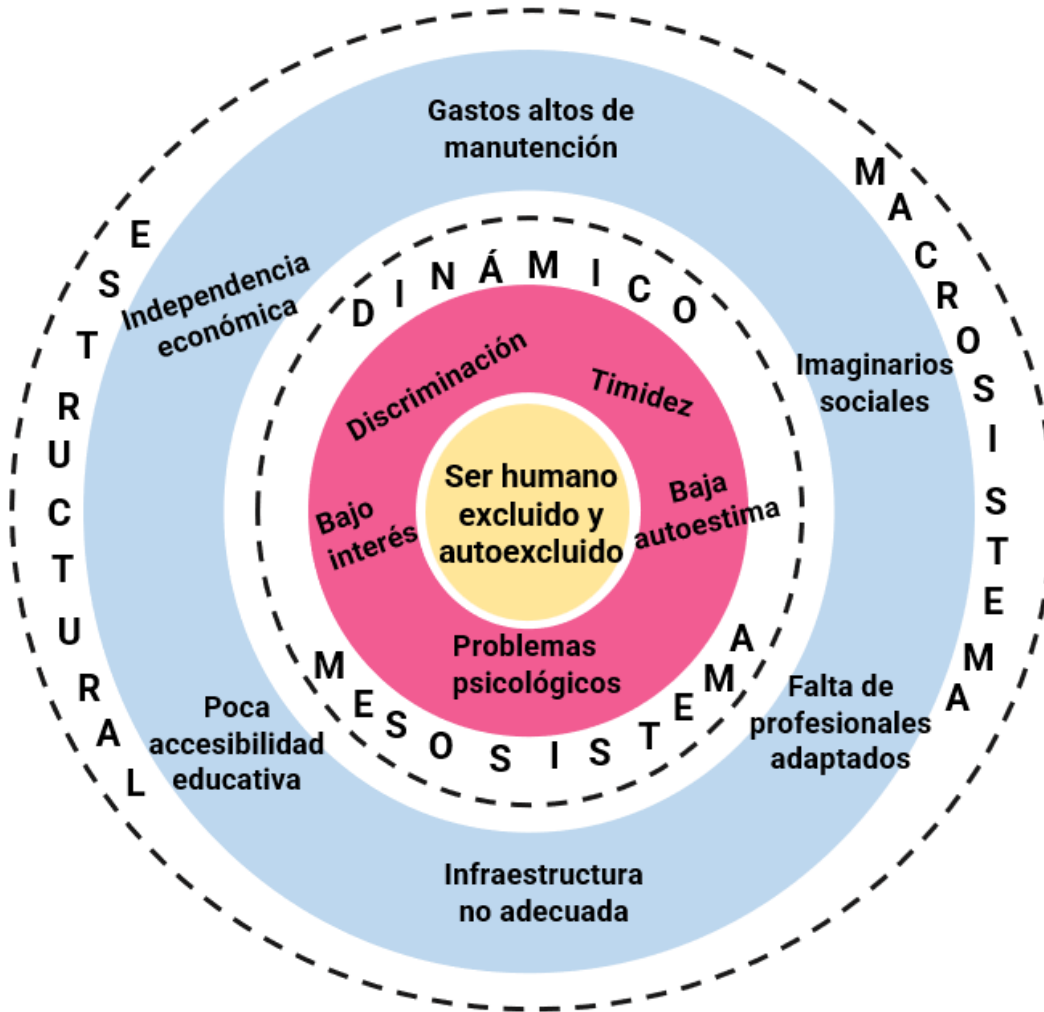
Gastos altos de manutención

ESTRUCTURAL

MACROSISTEMA

Independencia económica

DINÁMICO

Imaginarios sociales

Discriminación

Timidez

Ser humano excluido y autoexcluido

Bajo interés

Baja autoestima

Problemas psicológicos

MESOSISTEMA

Poca accesibilidad educativa

Falta de profesionales adaptados

Infraestructura no adecuada